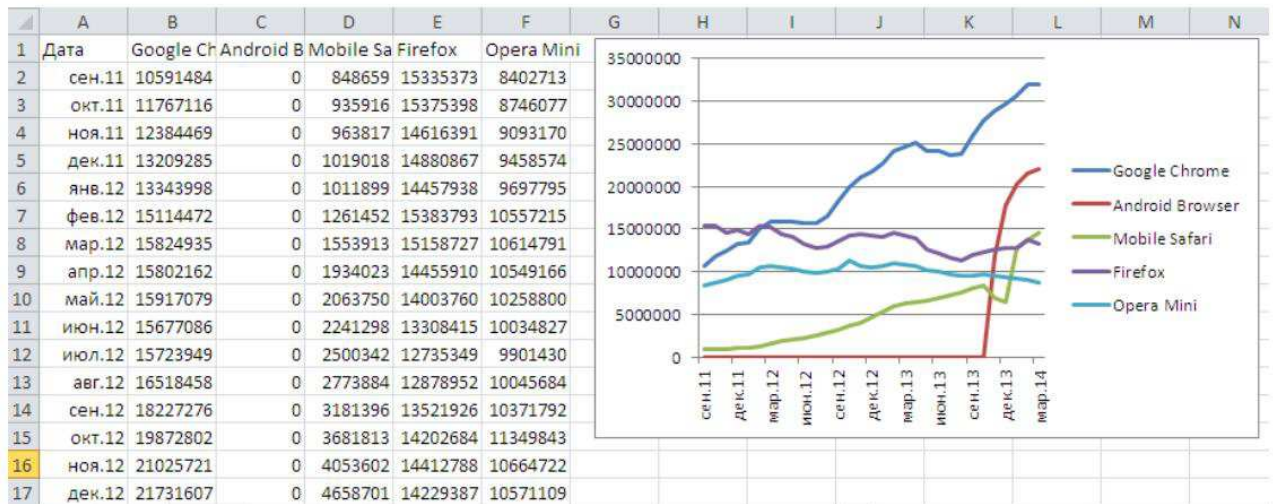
| | A | B | C | D | E | F |
|---|---|---|---|---|---|---|
| 1 | Дата | Google Ch | Android B | Mobile Sa | Firefox | Opera Mini |
| 2 | сен.11 | 10591484 | 0 | 848659 | 15335373 | 8402713 |
| 3 | окт.11 | 11767116 | 0 | 935916 | 15375398 | 8746077 |
| 4 | ноя.11 | 12384469 | 0 | 963817 | 14616391 | 9093170 |
| 5 | дек.11 | 13209285 | 0 | 1019018 | 14880867 | 9458574 |
| 6 | янв.12 | 13343998 | 0 | 1011899 | 14457938 | 9697795 |
| 7 | фев.12 | 15114472 | 0 | 1261452 | 15383793 | 10557215 |
| 8 | мар.12 | 15824935 | 0 | 1553913 | 15158727 | 10614791 |
| 9 | апр.12 | 15802162 | 0 | 1934023 | 14455910 | 10549166 |
| 10 | май.12 | 15917079 | 0 | 2063750 | 14003760 | 10258800 |
| 11 | июн.12 | 15677086 | 0 | 2241298 | 13308415 | 10034827 |
| 12 | июл.12 | 15723949 | 0 | 2500342 | 12735349 | 9901430 |
| 13 | авг.12 | 16518458 | 0 | 2773884 | 12878952 | 10045684 |
| 14 | сен.12 | 18227276 | 0 | 3181396 | 13521926 | 10371792 |
| 15 | окт.12 | 19872802 | 0 | 3681813 | 14202684 | 11349843 |
| 16 | ноя.12 | 21025721 | 0 | 4053602 | 14412788 | 10664722 |
| 17 | дек.12 | 21731607 | 0 | 4658701 | 14229387 | 10571109 |

G H I J K L M N

35000000
30000000
25000000
20000000
15000000
10000000
5000000
0

сен.11 дек.11 мар.12 июн.12 сен.12 дек.12 мар.13 июн.13 сен.13 дек.13 мар.14

Google Chrome
Android Browser
Mobile Safari
Firefox
Opera Mini